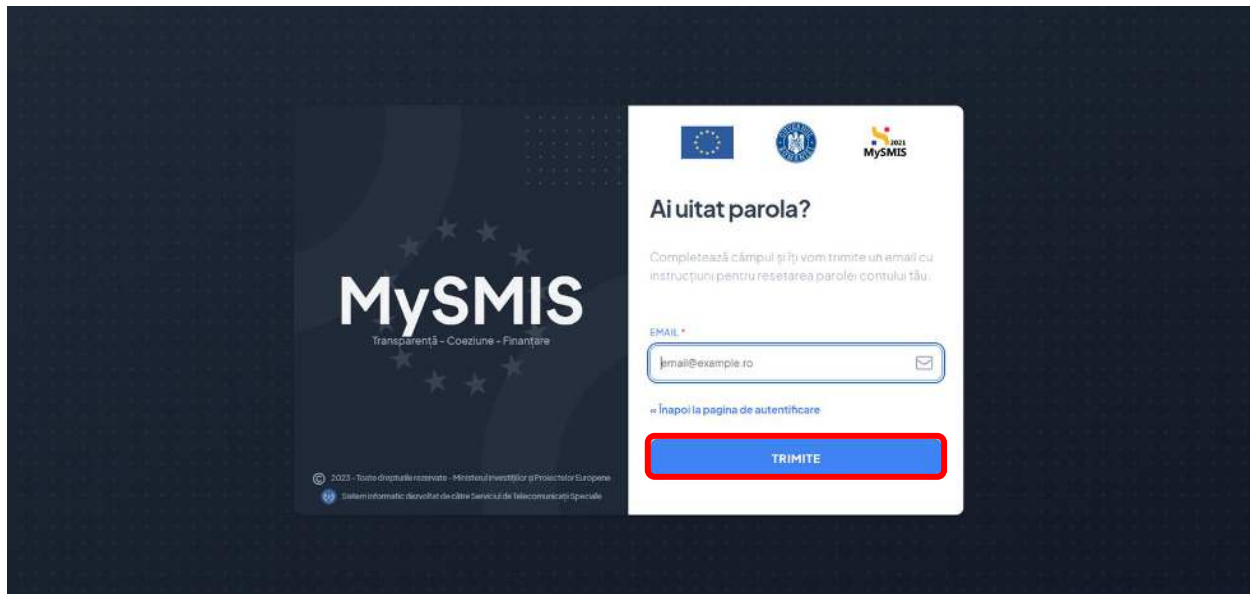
MySMIS
Transparență - Coeziune - Finanțare

© 2023 - Toate drepturile rezervate - Ministerul Investițiilor și Proiectelor Europene
Sistem informatic dezvoltat de către Serviciul de Telecomunicații Speciale

2021 MySMIS

Ai uitat parola?

Completează câmpul și îți vom trimite un email cu instrucțiuni pentru resetarea parolei contului tău.

EMAIL *
email@example.ro

« Înapoi la pagina de autentificare

TRIMITE